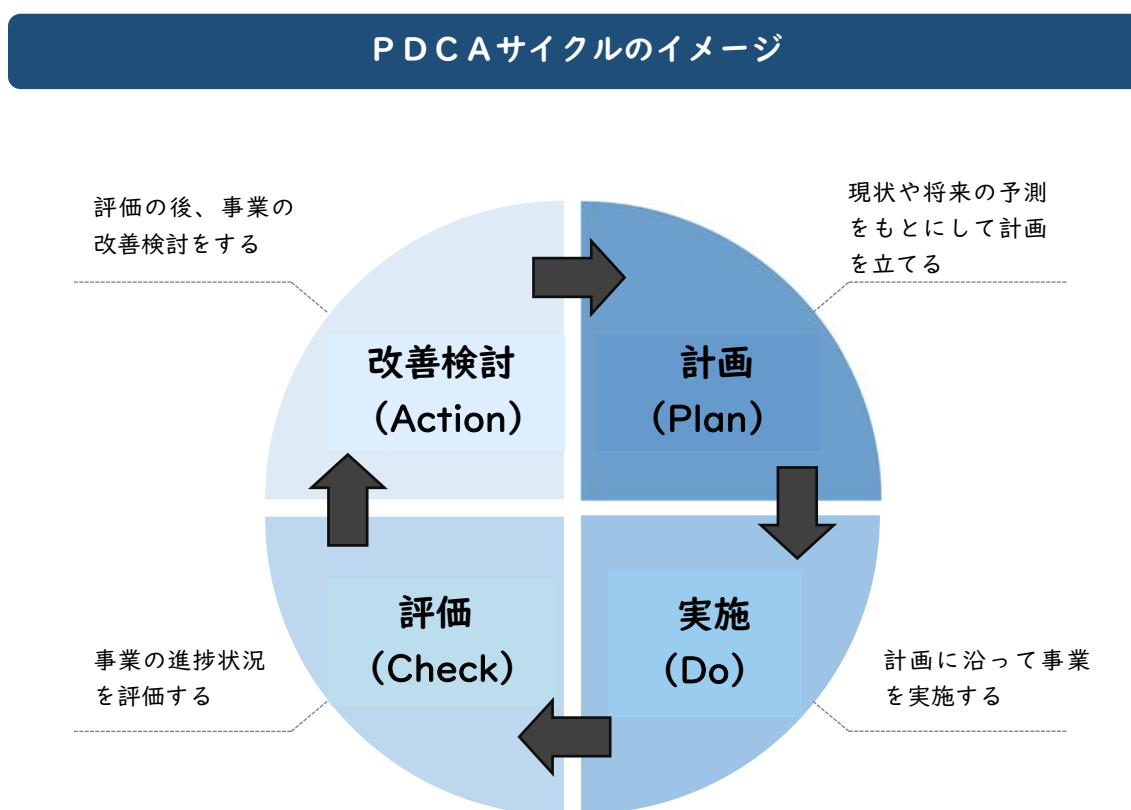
ＰＤＣＡサイクルのイメージ

評価の後、事業の改善検討をする

現状や将来の予測をもとにして計画を立てる

改善検討
（Action）

計画
（Plan）

評価
（Check）

実施
（Do）

事業の進捗状況を評価する

計画に沿って事業を実施する